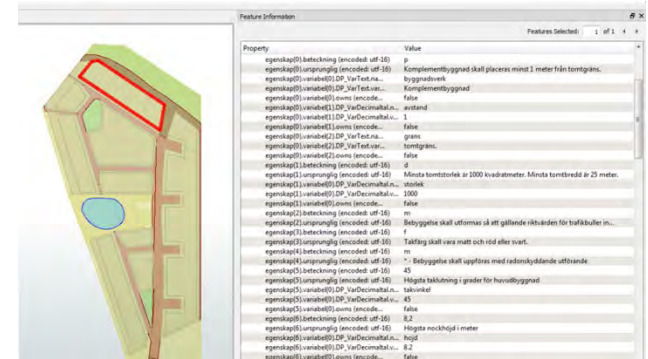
Feature Information

Features Selected: 1 of 1

| Property | Value |
|---|---|
| egenskap(0).beteckning (encoded: utf-16) | p |
| egenskap(0).ursprunglig (encoded: utf-16) | Komplementbyggnad skall placeras minst 1 meter från tomtgräns. |
| egenskap(0).variabel(0).DP_VarText.na... | byggnadsverk |
| egenskap(0).variabel(0).DP_VarText.var... | Komplementbyggnad |
| egenskap(0).variabel(0).owns (encode... | false |
| egenskap(0).variabel(1).DP_VarDecimaltal.n... | avstand |
| egenskap(0).variabel(1).DP_VarDecimaltal.v... | 1 |
| egenskap(0).variabel(1).owns (encode... | false |
| egenskap(0).variabel(2).DP_VarText.na... | grans |
| egenskap(0).variabel(2).DP_VarText.var... | tomtgräns. |
| egenskap(0).variabel(2).owns (encode... | false |
| egenskap(1).beteckning (encoded: utf-16) | d |
| egenskap(1).ursprunglig (encoded: utf-16) | Minsta tomtstorlek är 1000 kvadratmeter. Minsta tomtbredd är 25 meter. |
| egenskap(1).variabel(0).DP_VarDecimaltal.n... | storlek |
| egenskap(1).variabel(0).DP_VarDecimaltal.v... | 1000 |
| egenskap(1).variabel(0).owns (encode... | false |
| egenskap(2).beteckning (encoded: utf-16) | m |
| egenskap(2).ursprunglig (encoded: utf-16) | Bebyggelse skall utformas så att gällande riktvärden för trafikbuller in... |
| egenskap(3).beteckning (encoded: utf-16) | f |
| egenskap(3).ursprunglig (encoded: utf-16) | Takfärg skall vara matt och röd eller svart. |
| egenskap(4).beteckning (encoded: utf-16) | m |
| egenskap(4).ursprunglig (encoded: utf-16) | * - Bebyggelse skall uppföras med radonskyddande utförande |
| egenskap(5).beteckning (encoded: utf-16) | 45 |
| egenskap(5).ursprunglig (encoded: utf-16) | Högsta taklutning i grader för huvudbyggnad |
| egenskap(5).variabel(0).DP_VarDecimaltal.n... | takvinkel |
| egenskap(5).variabel(0).DP_VarDecimaltal.v... | 45 |
| egenskap(5).variabel(0).owns (encode... | false |
| egenskap(6).beteckning (encoded: utf-16) | 8,2 |
| egenskap(6).ursprunglig (encoded: utf-16) | Högsta nockhöjd i meter |
| egenskap(6).variabel(0).DP_VarDecimaltal.n... | hojd |
| egenskap(6).variabel(0).DP_VarDecimaltal.v... | 8,2 |
| egenskap(6).variabel(0).owns (encode... | false |